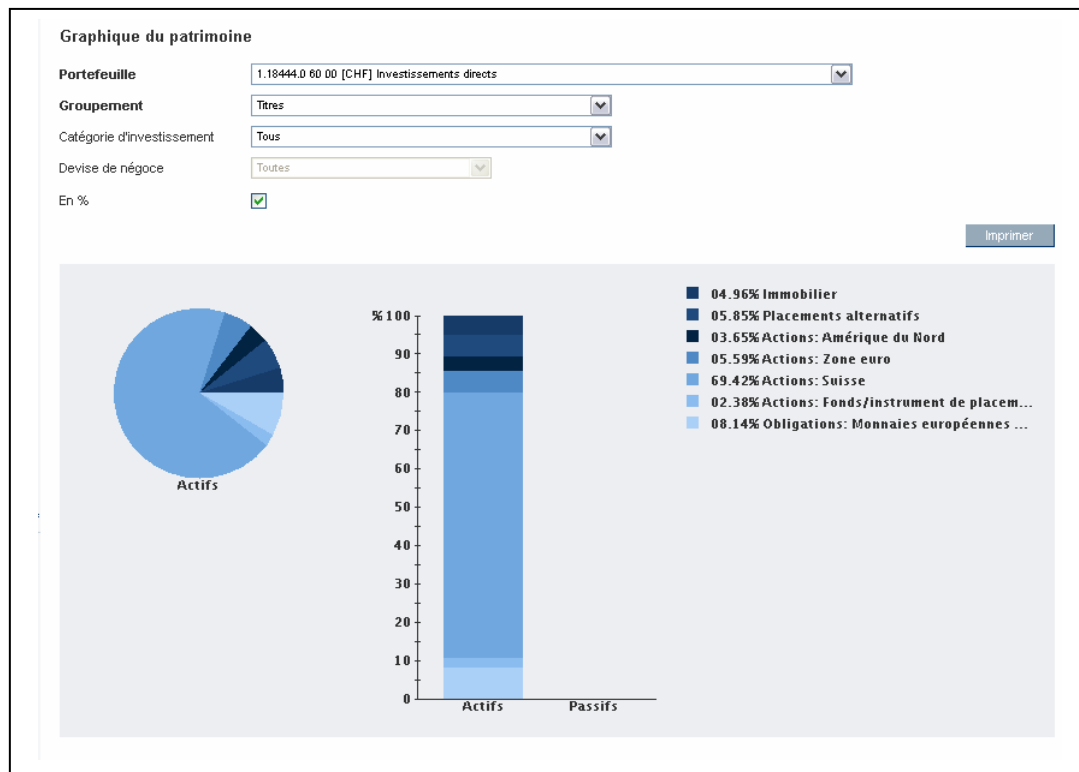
Graphique du patrimoine

| | |
|---|---|
| Portefeuille | 1.18444.0 60 00 [CHF] Investissements directs |
| Groupement | Titres |
| Catégorie d'investissement | Tous |
| Devise de négoce | Toutes |
| En % | ☑ |

Imprimer

Actifs

% 100
90
80
70
60
50
40
30
20
10
0

Actifs Passifs

04.96% Immobilier
05.85% Placements alternatifs
03.65% Actions: Amérique du Nord
05.59% Actions: Zone euro
69.42% Actions: Suisse
02.38% Actions: Fonds/instrument de placem...
08.14% Obligations: Monnaies européennes ...